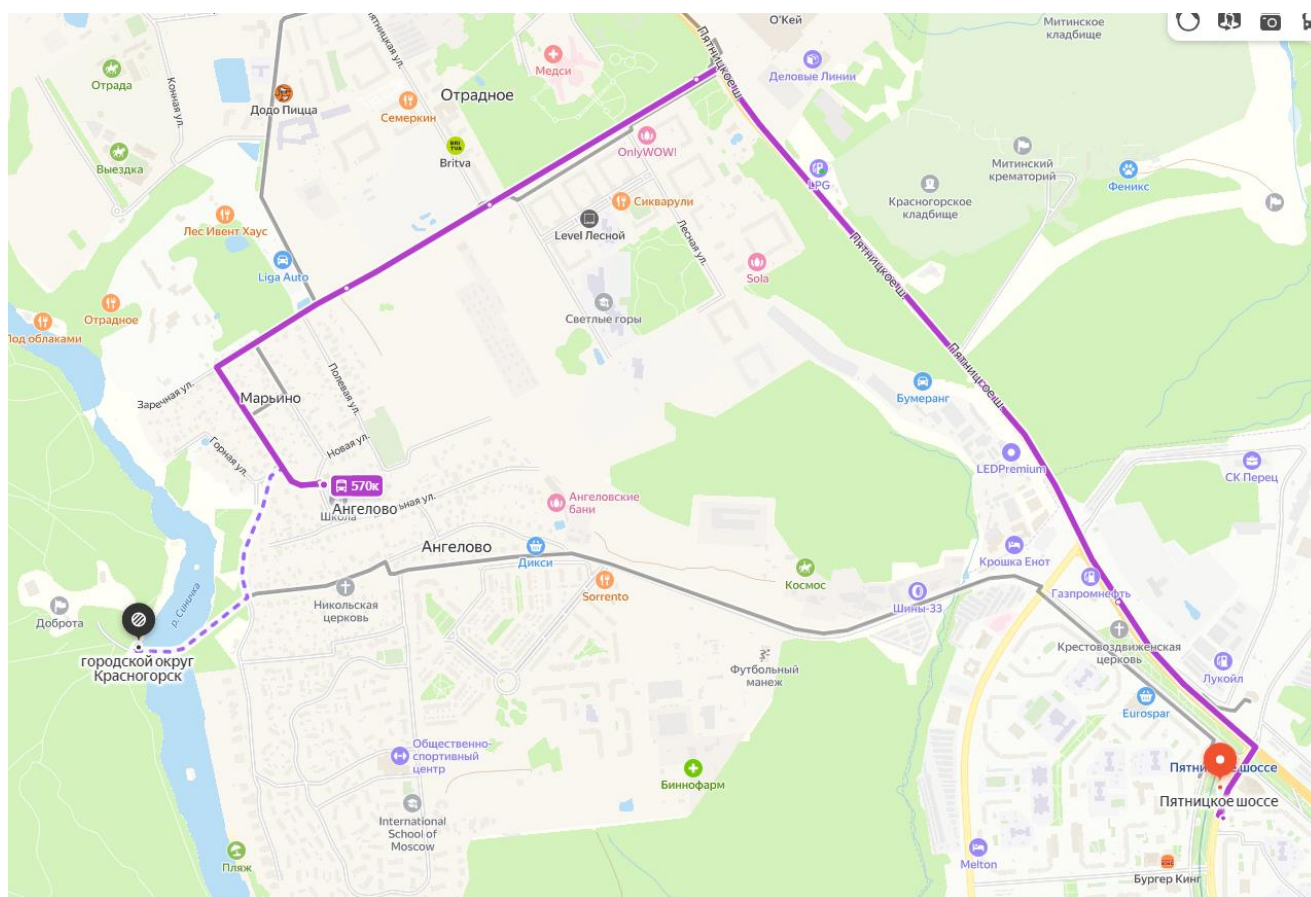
O'Кей
Митинское кладбище
Пятницкоеш.
Отрада
Конная ул.
Додо Пицца
Пятницкая ул.
Медси
Отрадное
Семеркин
Деловые Линии
Britva
OnlyWOW!
Выездка
Митинский крематорий
Феникс
LPG
Красногорское кладбище
Сикварули
Лес Ивент Хаус
Level Лесной
Лесная ул.
Пятницкоеш.
Liga Auto
Sola
Отрадное
Под облаками
Светлые горы
Пятницкоеш.
Заречная ул.
Марьино
Полевая ул.
Бумеранг
Новая ул.
Горная ул.
LEDPremium
570к
СК Перец
Ангелово
Школа
Ангеловские бани
Ангелово
Дикси
Крошка Енот
Космос
Газпромнефть
Доброта
р. Синичка
Никольская церковь
Sorrento
Шины-33
Крестовоздвиженская церковь
Лукойл
городской округ Красногорск
Футбольный манеж
Eurospar
Общественно-спортивный центр
Пятни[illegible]шоссе
Биннофарм
Пятницкое шоссе
International School of Moscow
Пляж
Melton
Бургер Кинг